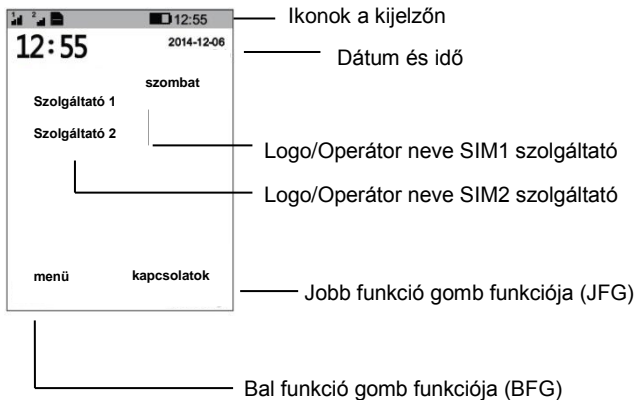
12:55
Ikonok a kijelzőn
12:55
2014-12-06
Dátum és idő
szombat
Szolgáltató 1
Szolgáltató 2
Logo/Operátor neve SIM1 szolgáltató
Logo/Operátor neve SIM2 szolgáltató
menü
kapcsolatok
Jobb funkció gomb funkciója (JFG)
Bal funkció gomb funkciója (BFG)